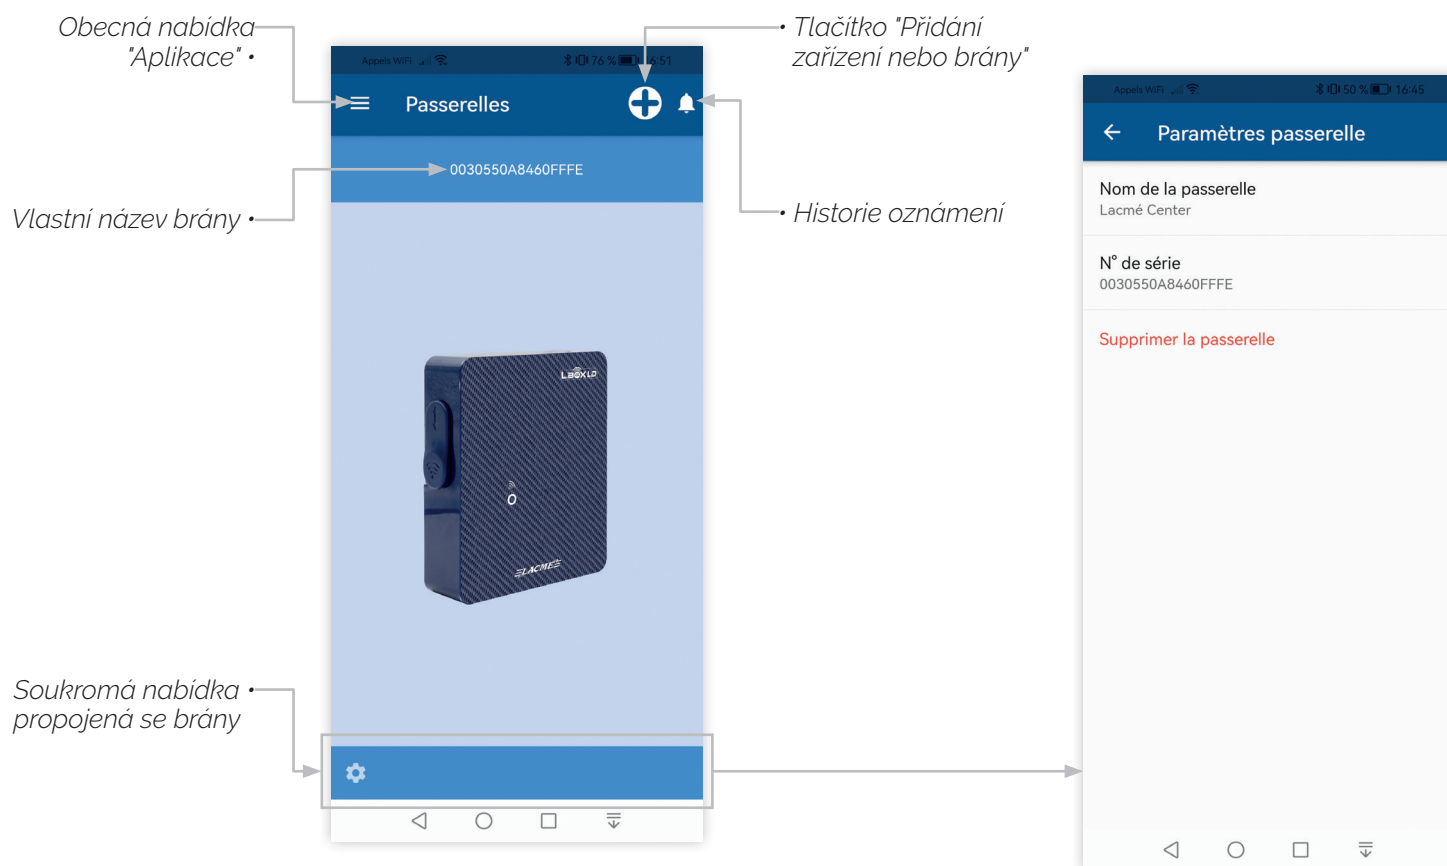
Obecná nabídka "Aplikace"

Tlačítko "Přidání zařízení nebo brány"

Appels WiFi 76 % 15:51

Passerelles

0030550A8460FFFE

Vlastní název brány

Historie oznámení

LBOXLD

LACMÉ

Soukromá nabídka propojená se brány

Appels WiFi 50 % 16:45

Paramètres passerelle

Nom de la passerelle
Lacmé Center

N° de série
0030550A8460FFFE

Supprimer la passerelle